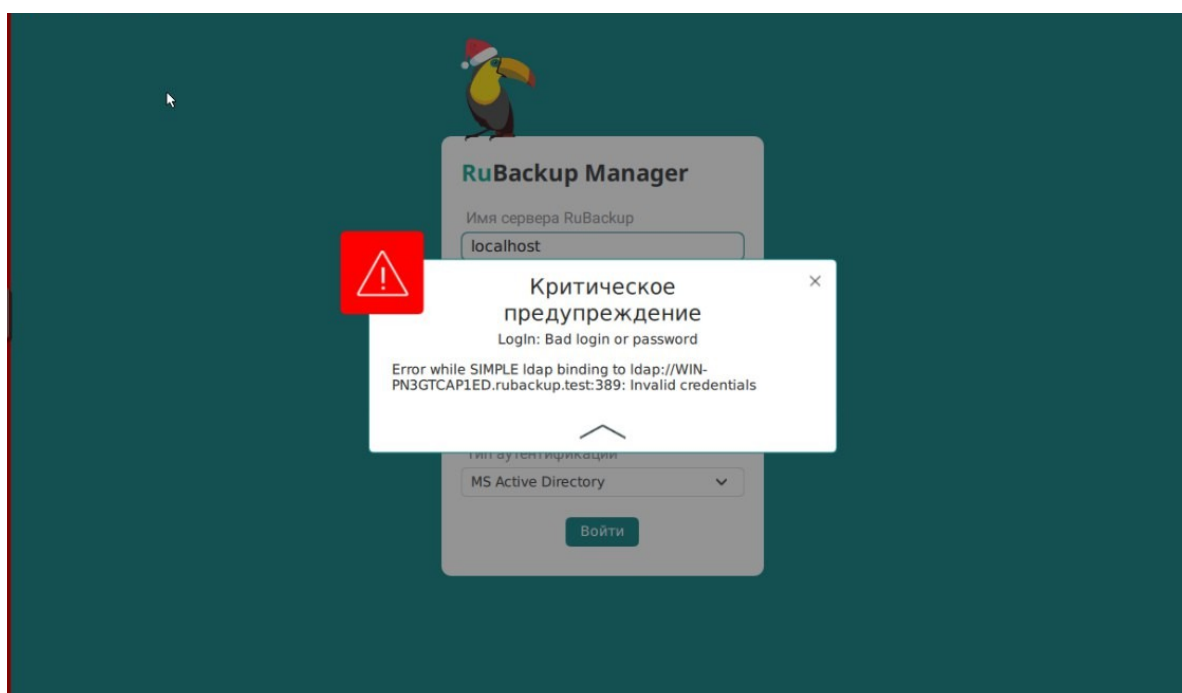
RuBackup Manager

Имя сервера RuBackup

localhost

Критическое предупреждение

LogIn: Bad login or password

Error while SIMPLE ldap binding to ldap://WIN-PN3GTCAP1ED.rubackup.test:389: Invalid credentials

×

Тип аутентификации

MS Active Directory

Войти